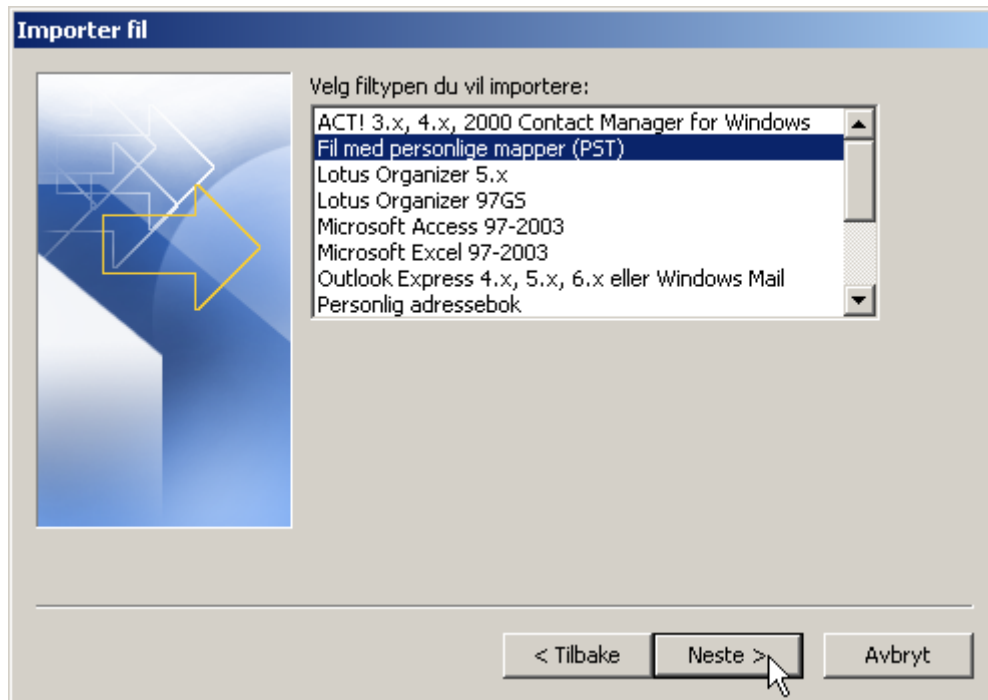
Importer fil

Velg filtypen du vil importere:

ACT! 3.x, 4.x, 2000 Contact Manager for Windows
Fil med personlige mapper (PST)
Lotus Organizer 5.x
Lotus Organizer 97GS
Microsoft Access 97-2003
Microsoft Excel 97-2003
Outlook Express 4.x, 5.x, 6.x eller Windows Mail
Personlig adressebok

< Tilbake
Neste >
Avbryt